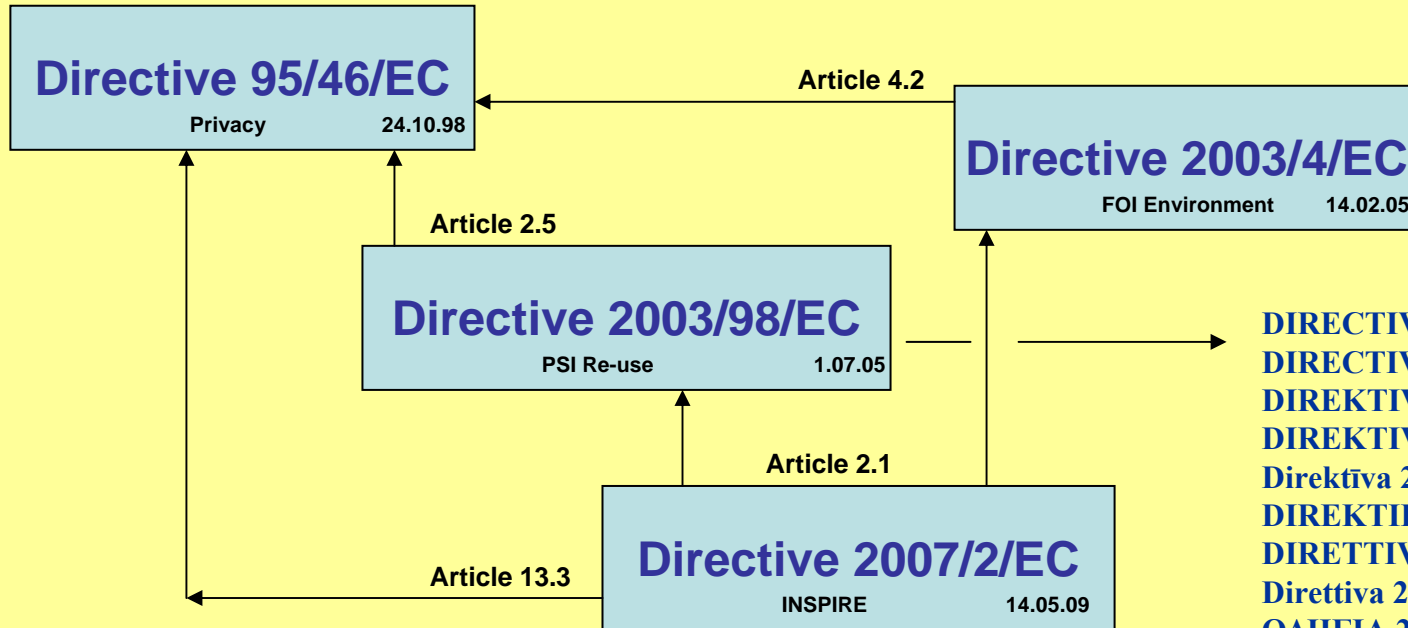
Directive 95/46/EC
Privacy 24.10.98

Article 4.2

Directive 2003/4/EC
FOI Environment 14.02.05

Article 2.5

Directive 2003/98/EC
PSI Re-use 1.07.05

DIRECTIV
DIRECTIV
DIREKTIV
DIREKTIV
Direktīva 2
DIREKTII
DIRETTIV
Direttiva 2
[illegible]

Article 2.1

Directive 2007/2/EC
INSPIRE 14.05.09

Article 13.3